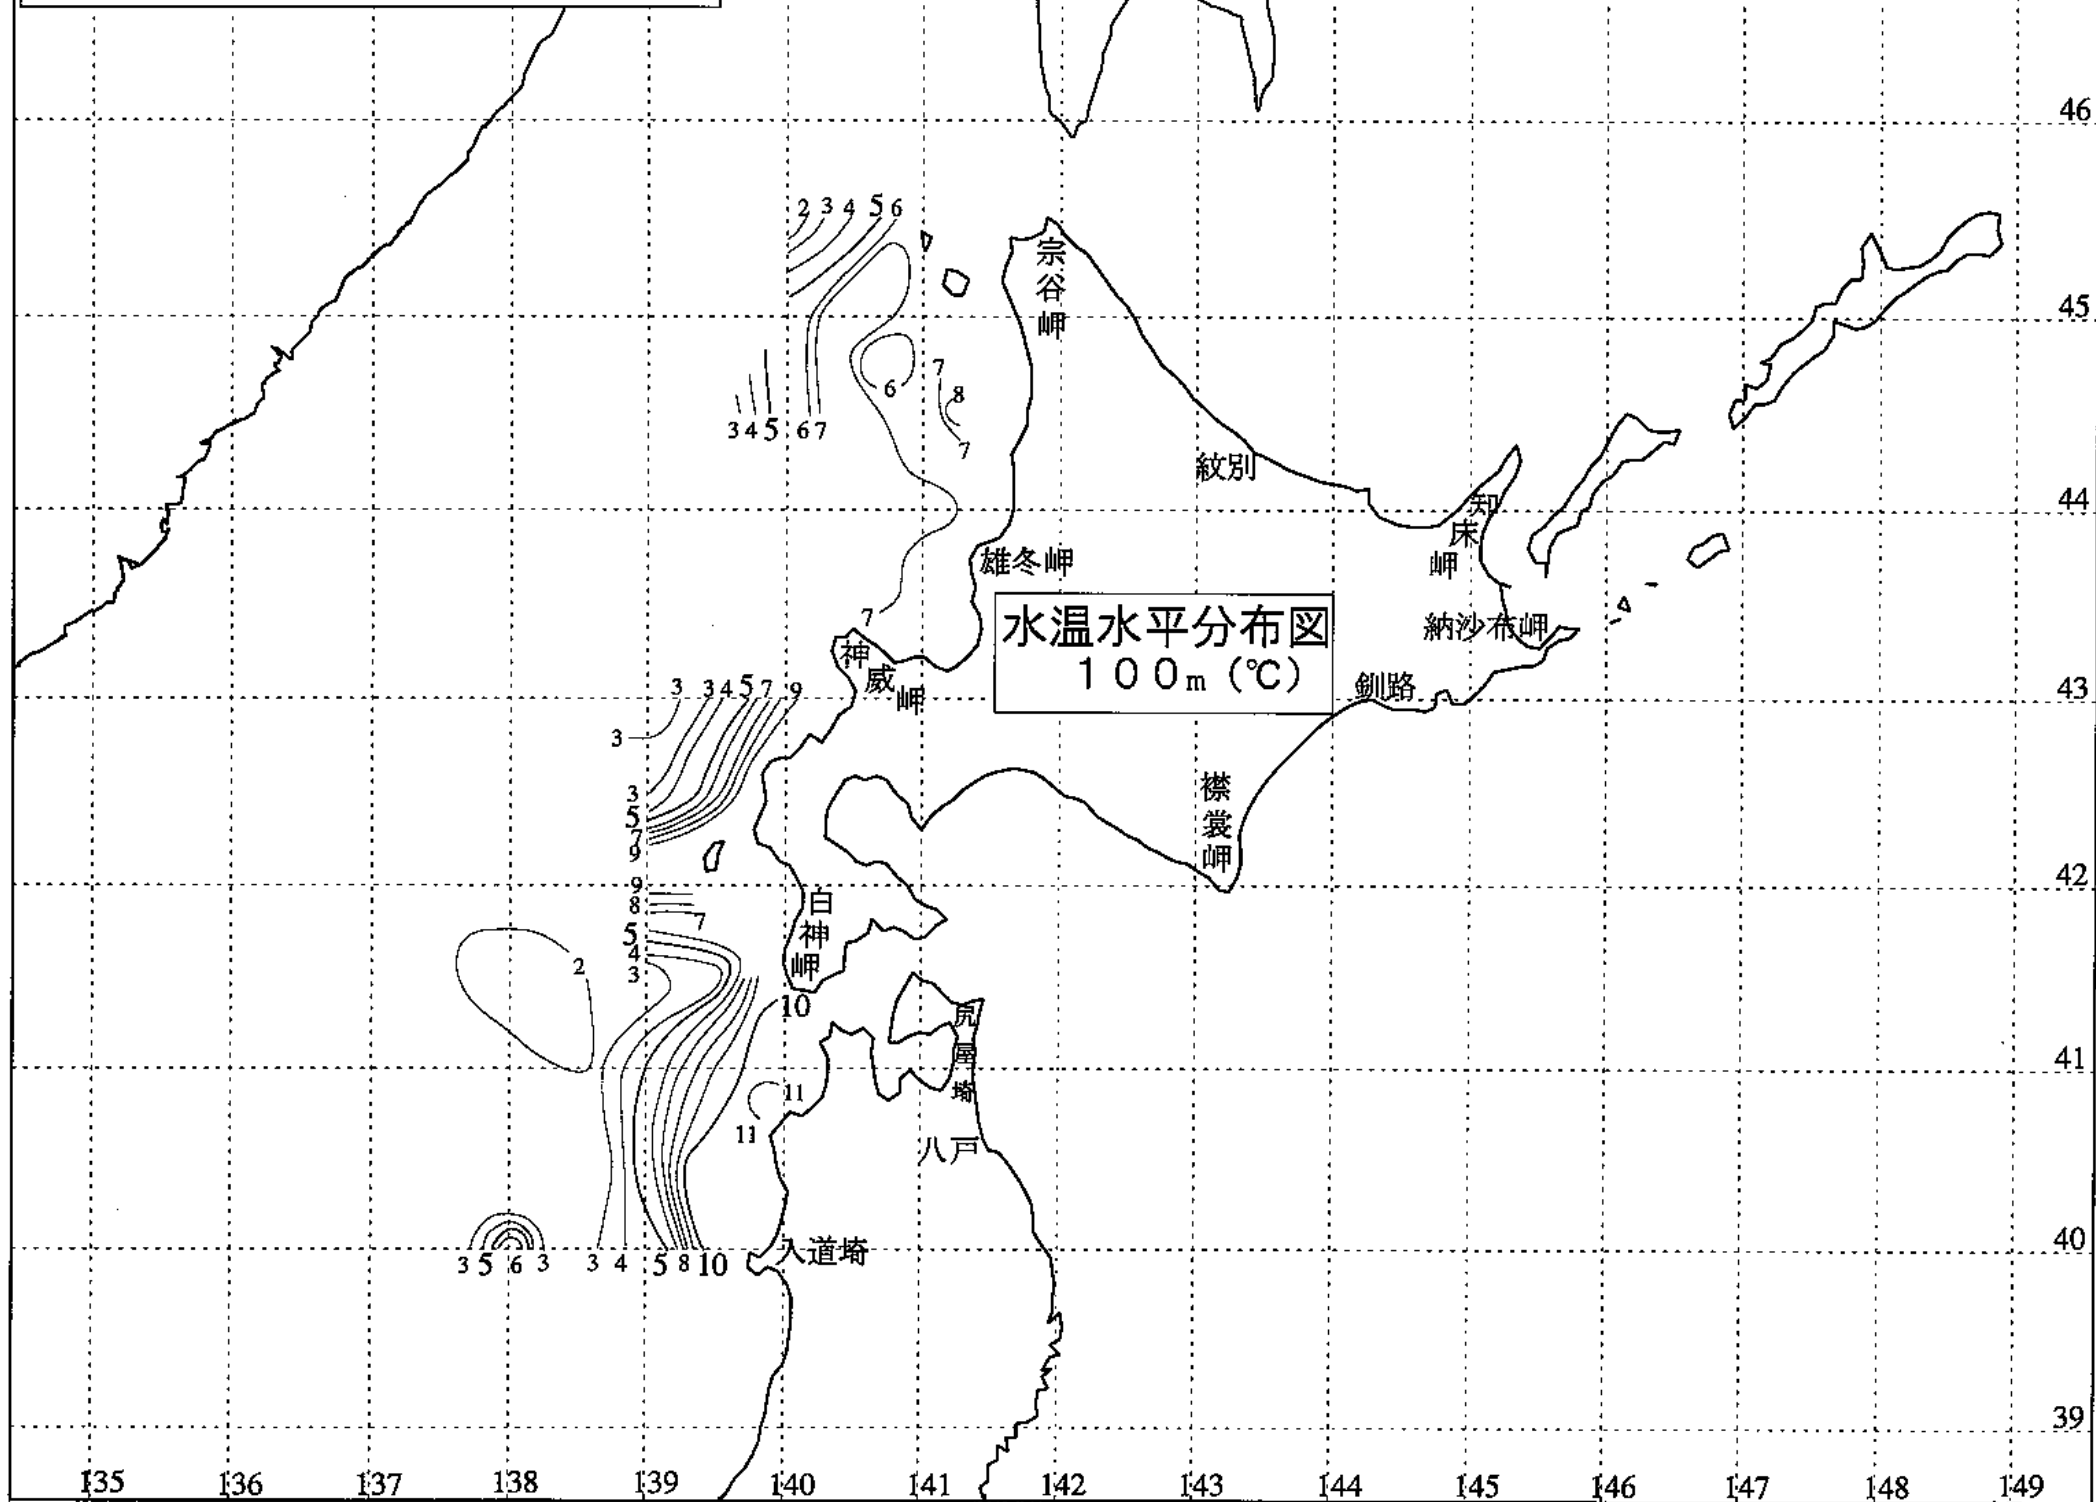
水温水平分布図
100m (℃)

宗谷岬
紋別
知床岬
雄冬岬
納沙布岬
神威岬
釧路
襟裳岬
白神岬
尻屋崎
八戸
入道埼

2 3 4 5 6
3 4 5 6 7
6
7
8
7
7
3 3 4 5 7 9
3
3
5
7
9
9
8
7
5
4
3
2
10
11
11
3 5 6 3
3 4 5 8 10

46
45
44
43
42
41
40
39

135
136
137
138
139
140
141
142
143
144
145
146
147
148
149